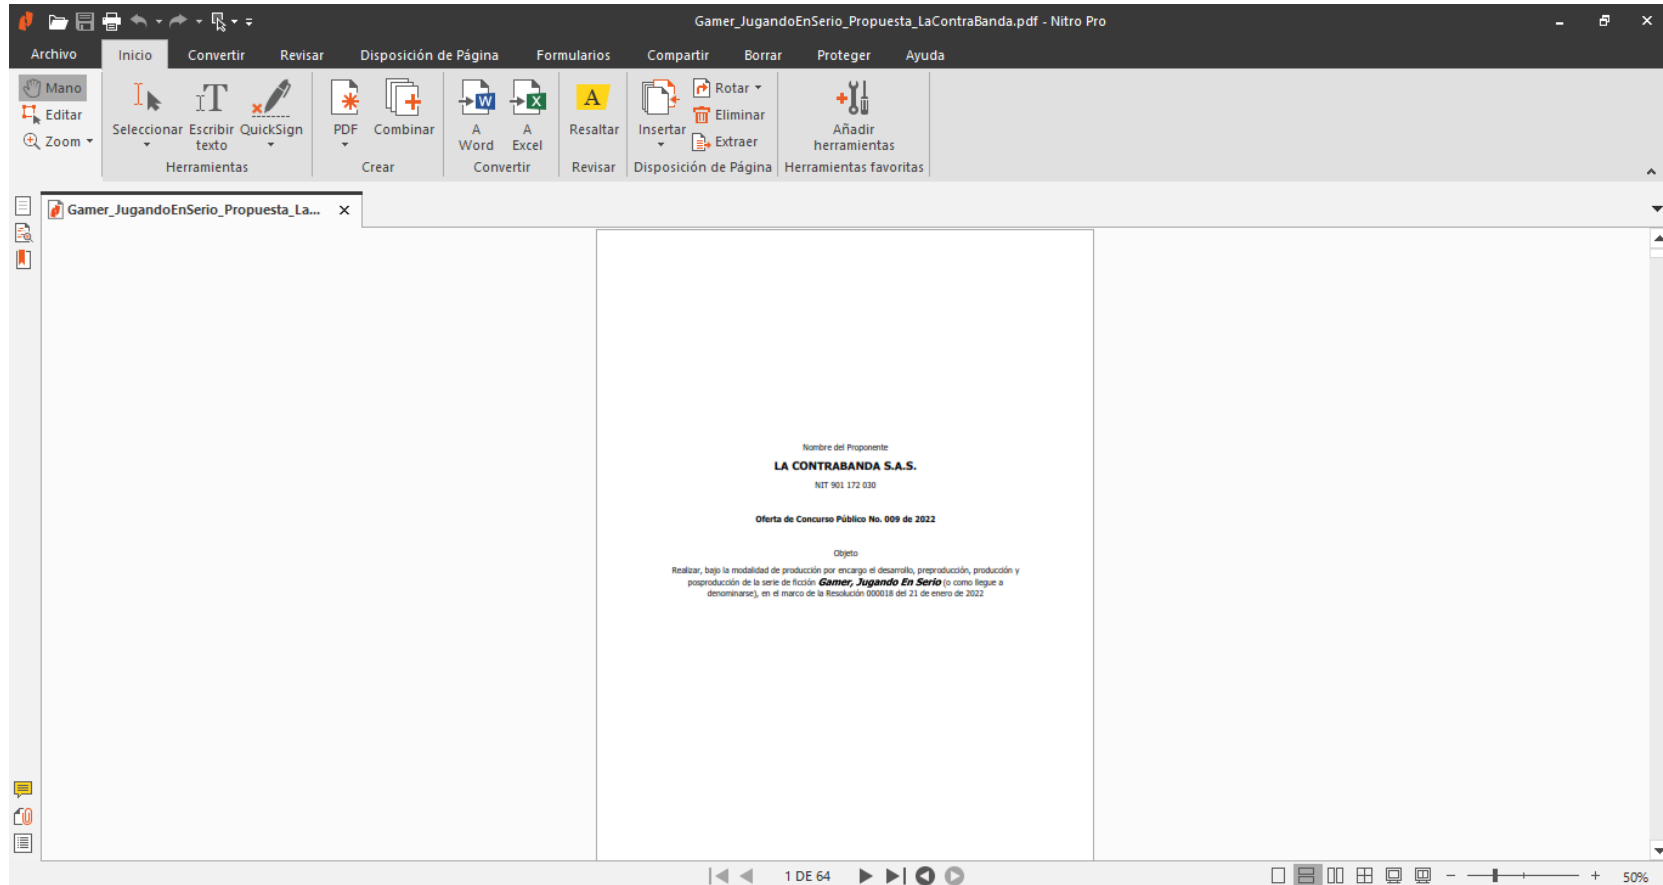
Gamer_JugandoEnSerio_Propuesta_LaContraBanda.pdf - Nitro Pro

Archivo Inicio Convertir Revisar Disposición de Página Formularios Compartir Borrar Proteger Ayuda

Mano
Editar
Zoom
Seleccionar Escribir texto QuickSign
Herramientas
PDF Combinar
Crear
A Word A Excel
Convertir
Resaltar
Revisar
Insertar Rotar Eliminar Extraer
Disposición de Página
Añadir herramientas
Herramientas favoritas

Gamer_JugandoEnSerio_Propuesta_La...

Nombre del Proponente
LA CONTRABANDA S.A.S.
NIT 901 172 030

Oferta de Concurso Público No. 009 de 2022

Objeto
Realizar, bajo la modalidad de producción por encargo el desarrollo, preproducción, producción y posproducción de la serie de ficción Gamer, Jugando En Serio (o como llegue a denominarse), en el marco de la Resolución 000018 del 21 de enero de 2022

1 DE 64
50%